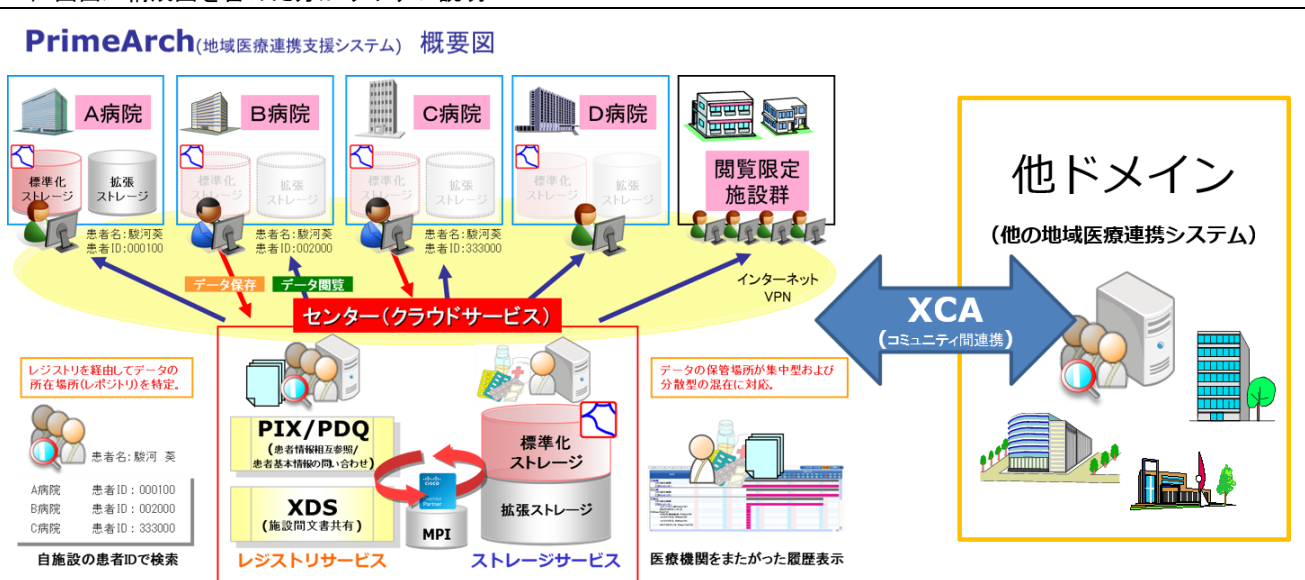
PrimeArch(地域医療連携支援システム) 概要図

A病院
標準化ストレージ
拡張ストレージ
患者名:駿河葵
患者ID:000100

B病院
標準化ストレージ
拡張ストレージ
患者名:駿河葵
患者ID:002000

C病院
標準化ストレージ
拡張ストレージ
患者名:駿河葵
患者ID:333000

D病院
標準化ストレージ
拡張ストレージ

閲覧限定施設群

インターネット
VPN

データ保存
データ閲覧

センター(クラウドサービス)

他ドメイン
(他の地域医療連携システム)

XCA
(コミュニティ間連携)

レジストリを経由してデータの所在場所(レポジトリ)を特定。

患者名:駿河 葵
A病院 患者ID:000100
B病院 患者ID:002000
C病院 患者ID:333000

自施設の患者IDで検索

PIX/PDQ
(患者情報相互参照/患者基本情報の問い合わせ)

XDS
(施設間文書共有)

MPI

標準化ストレージ
拡張ストレージ

レジストリサービス
ストレージサービス

データの保管場所が集中型および分散型の混在に対応。

医療機関をまたがった履歴表示